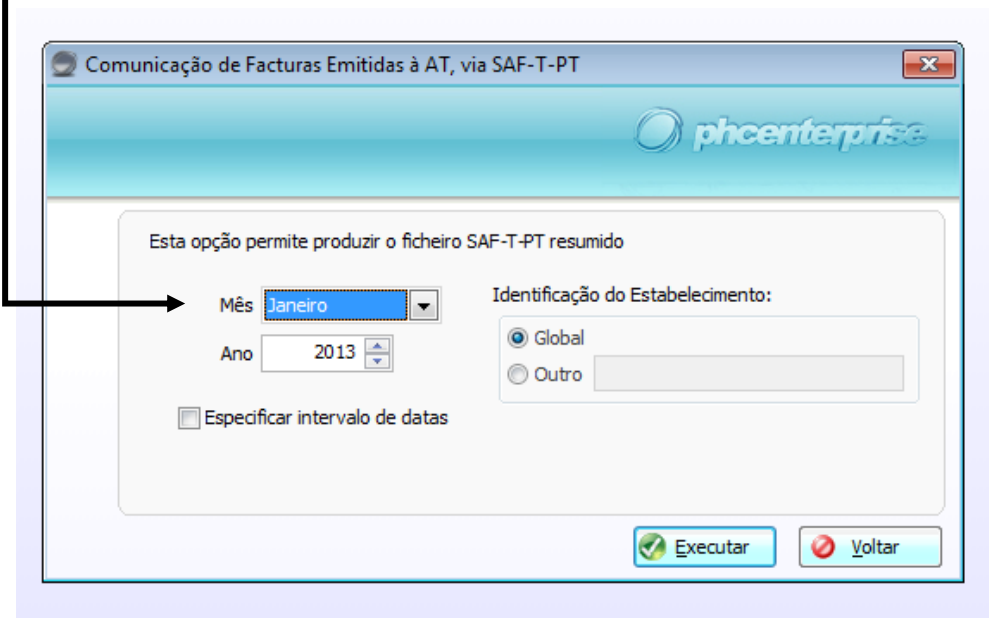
Comunicação de Facturas Emitidas à AT, via SAF-T-PT

phcenterprise

Esta opção permite produzir o ficheiro SAF-T-PT resumido

Mês Janeiro

Ano 2013

Especificar intervalo de datas

Identificação do Estabelecimento:

Global

Outro

Executar

Voltar